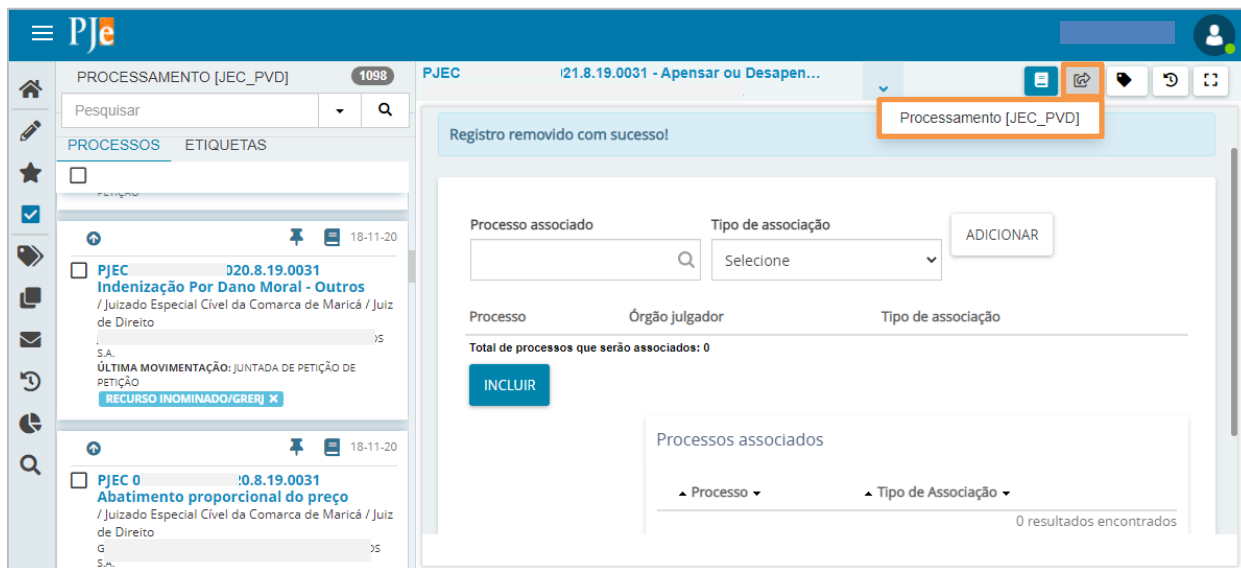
PJe

PROCESSAMENTO [JEC_PVD] 1098

Pesquisar

PROCESSOS ETIQUETAS

PETIÇÃO

18-11-20

PJEC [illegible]020.8.19.0031
Indenização Por Dano Moral - Outros
/ Juizado Especial Cível da Comarca de Maricá / Juiz de Direito
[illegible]OS S.A.
ÚLTIMA MOVIMENTAÇÃO: JUNTADA DE PETIÇÃO DE PETIÇÃO
RECURSO INOMINADO/GRERJ ×

18-11-20

PJEC 0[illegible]20.8.19.0031
Abatimento proporcional do preço
/ Juizado Especial Cível da Comarca de Maricá / Juiz de Direito
G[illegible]OS S.A.

PJEC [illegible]21.8.19.0031 - Apensar ou Desapen...

Processamento [JEC_PVD]

Registro removido com sucesso!

Processo associado

Tipo de associação

Selecione

ADICIONAR

Processo

Órgão julgador

Tipo de associação

Total de processos que serão associados: 0

INCLUIR

Processos associados

Processo

Tipo de Associação

0 resultados encontrados